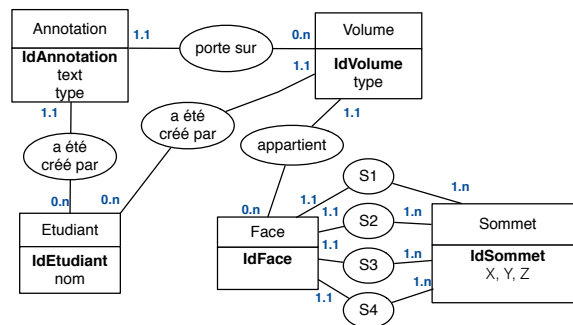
Annotation
IdAnnotation
text
type

1.1

porte sur

0.n

Volume
IdVolume
type

1.1

1.1

a été créé par

a été créé par

1.1

appartient

0.n

Etudiant
IdEtudiant
nom

S1

1.n

0.n

1.1

1.1

S2

1.n

Face
IdFace

1.1

S3

1.n

Sommet
IdSommet
X, Y, Z

1.1

1.n

S4